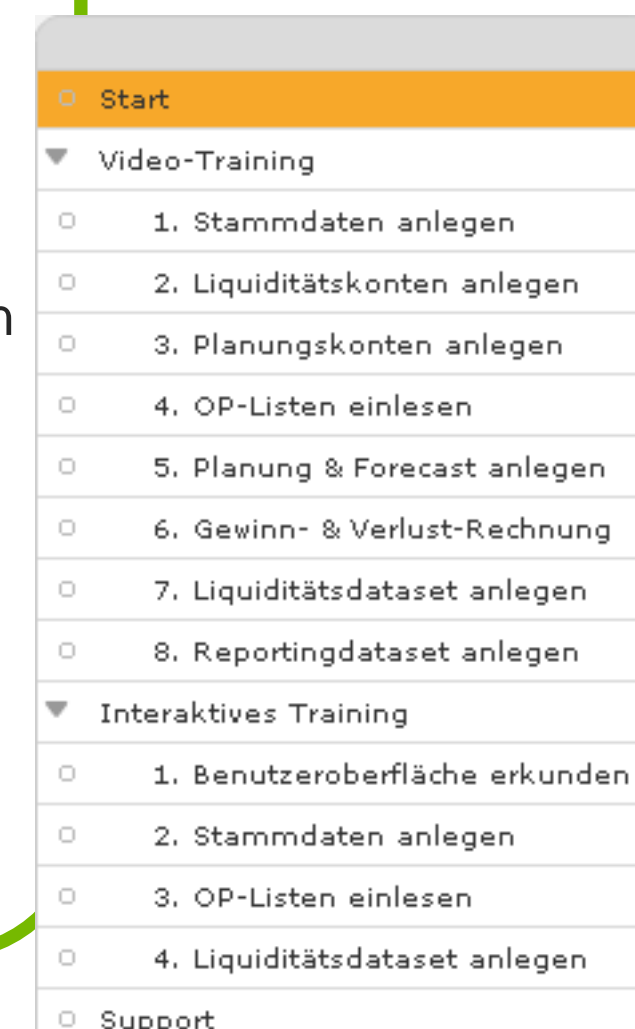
n

Start

Video-Training

1. Stammdaten anlegen

2. Liquiditätskonten anlegen

3. Planungskonten anlegen

4. OP-Listen einlesen

5. Planung & Forecast anlegen

6. Gewinn- & Verlust-Rechnung

7. Liquiditätsdataset anlegen

8. Reportingdataset anlegen

Interaktives Training

1. Benutzeroberfläche erkunden

2. Stammdaten anlegen

3. OP-Listen einlesen

4. Liquiditätsdataset anlegen

Support